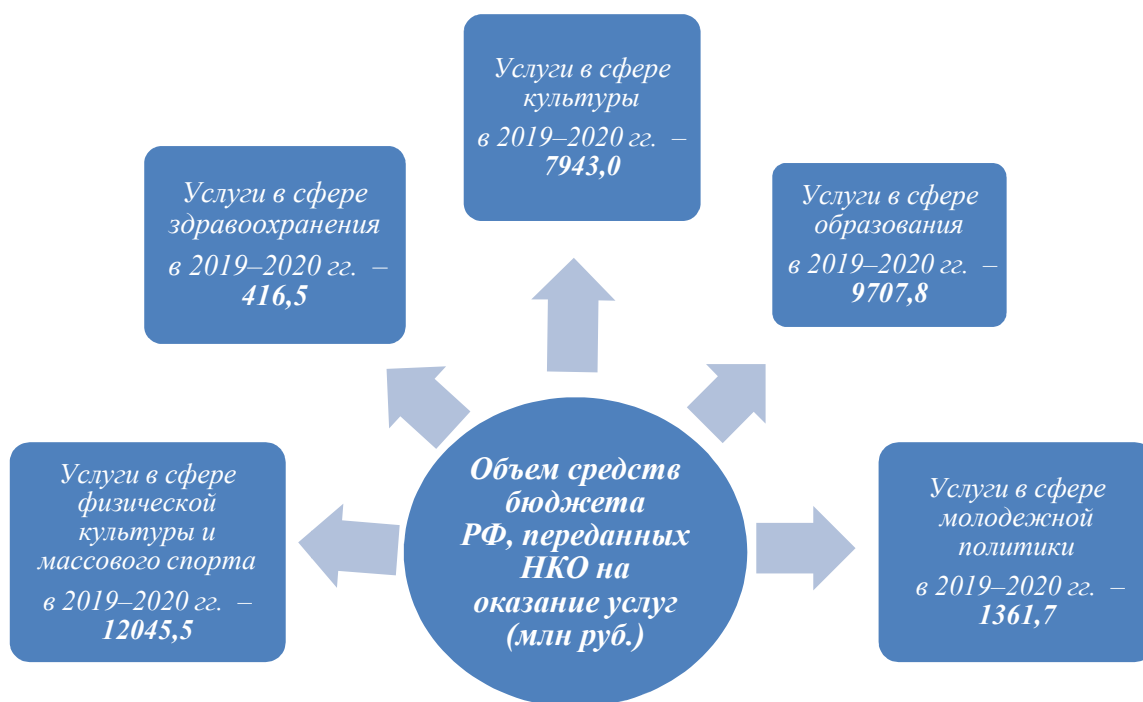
Объем средств бюджета РФ, переданных НКО на оказание услуг (млн руб.)

Услуги в сфере культуры
в 2019–2020 гг. – 7943,0

Услуги в сфере здравоохранения
в 2019–2020 гг. – 416,5

Услуги в сфере образования
в 2019–2020 гг. – 9707,8

Услуги в сфере физической культуры и массового спорта
в 2019–2020 гг. – 12045,5

Услуги в сфере молодежной политики
в 2019–2020 гг. – 1361,7